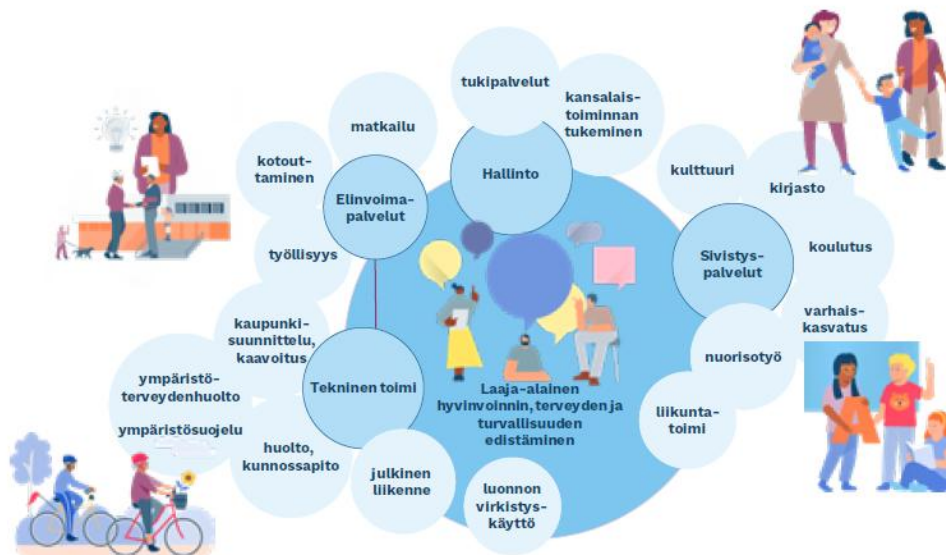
tukipalvelut

kansalaistoiminnan tukeminen

matkailu

Hallinto

kotouttaminen

Elinvoimapalvelut

kulttuuri

kirjasto

työllisyys

Sivistyspalvelut

koulutus

kaupunkisuunnittelu, kaavoitus

varhaiskasvatus

nuorisotyö

ympäristöterveydenhuolto

Tekninen toimi

Laaja-alainen hyvinvoinnin, terveyden ja turvallisuuden edistäminen

liikuntatoimi

ympäristösuojelu

huolto, kunnossapito

julkinen liikenne

luonnon virkistyskäyttö